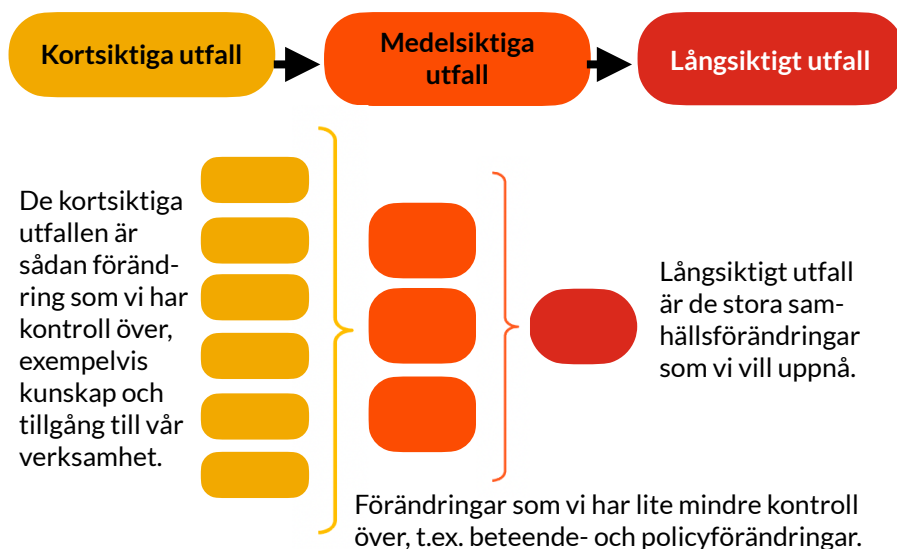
Kortsiktiga utfall

Medelsiktiga utfall

Långsiktigt utfall

De kortsiktiga utfallen är sådan förändring som vi har kontroll över, exempelvis kunskap och tillgång till vår verksamhet.

Långsiktigt utfall är de stora samhällsförändringar som vi vill uppnå.

Förändringar som vi har lite mindre kontroll över, t.ex. beteende- och policyförändringar.